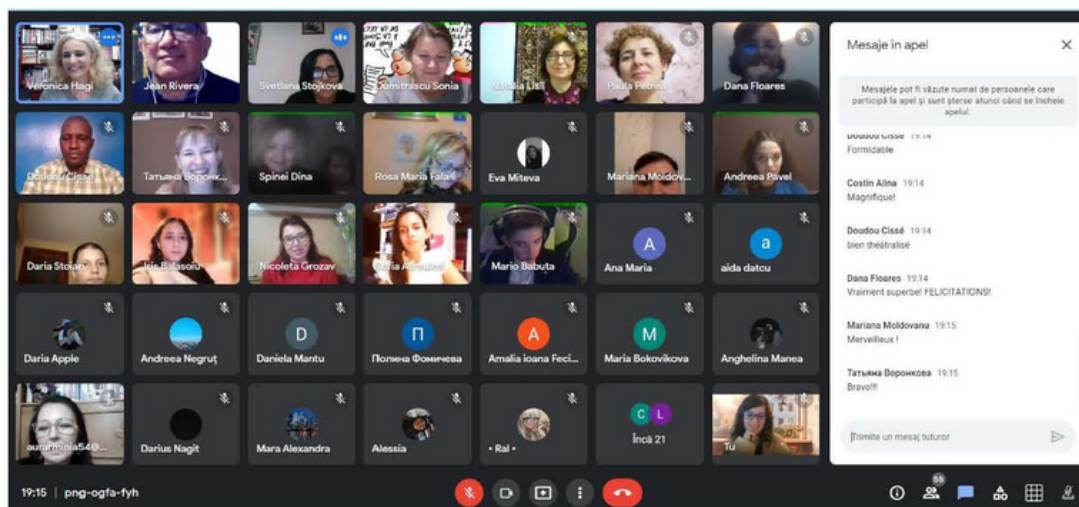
Veronica Hagi
Jean Rivera
Svetlana Stojkova
Dumitrascu Sonia
Natalia Lit
Paula Petrea
Dana Floares
Doudou Cissé
Татьяна Воронк...
Spinei Dina
Rosa Maria Falar
Eva Miteva
Mariana Moldov...
Andreea Pavel
Daria Stoian
Irie Balasoiu
Nicoleta Grozav
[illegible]
Mario Babuta
A
Ana Maria
a
aida datcu
Daria Apple
Andreea Negruț
D
Daniela Mantu
П
Полина Фомичева
A
Amalia ioana Feci...
M
Maria Bokovikova
Anghelina Manea
aurarminia54@...
Darius Nagit
Mara Alexandra
Alessia
• Ral •
C L
Încă 21
Tu

Mesaje în apel

Mesajele pot fi văzute numai de persoanele care participă la apel și sunt șterse atunci când se încheie apelul.

Doudou Cissé 19:14
Formidable

Costin Alina 19:14
Magnifique!

Doudou Cissé 19:14
bien théâtralisé

Dana Floares 19:14
Vraiment superbe! FELICITATIONS!

Mariana Moldovanu 19:15
Merveilleux !

Татьяна Воронкова 19:15
Bravo!!

Trimite un mesaj tuturor

19:15 | png-ogfa-fyh
55